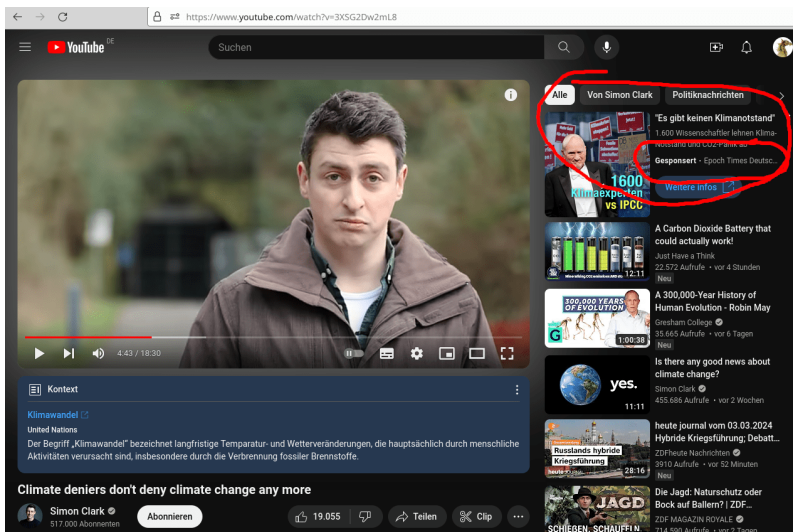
https://www.youtube.com/watch?v=3XSG2Dw2mL8

YouTube DE

Suchen

4:43 / 18:30

Kontext

Klimawandel

United Nations

Der Begriff „Klimawandel" bezeichnet langfristige Temparatur- und Wetterveränderungen, die hauptsächlich durch menschliche Aktivitäten verursacht sind, insbesondere durch die Verbrennung fossiler Brennstoffe.

Climate deniers don't deny climate change any more

Simon Clark
517.000 Abonnenten

Abonnieren

19.055

Teilen

Clip

Alle | Von Simon Clark | Politiknachrichten

"Es gibt keinen Klimanotstand"
1.600 Wissenschaftler lehnen Klima-Notstand und CO2-Panik ab
Gesponsert · Epoch Times Deutsc...
Weitere Infos

1600 Klimaexperten vs IPCC

A Carbon Dioxide Battery that could actually work!
Just Have a Think
22.572 Aufrufe · vor 4 Stunden
Neu
12:11

A 300,000-Year History of Human Evolution - Robin May
Gresham College
35.665 Aufrufe · vor 6 Tagen
Neu
300,000 YEARS OF EVOLUTION
1:00:38

Is there any good news about climate change?
Simon Clark
455.686 Aufrufe · vor 2 Wochen
yes.
11:11

heute journal vom 03.03.2024 Hybride Kriegsführung; Debatt...
ZDFheute Nachrichten
3910 Aufrufe · vor 52 Minuten
Neu
Russlands hybride Kriegsführung
28:16

Die Jagd: Naturschutz oder Bock auf Ballern? | ZDF...
ZDF MAGAZIN ROYALE
714.590 Aufrufe · vor 2 Tagen
JAGD
SCHIEßEN. SCHAUFELN.